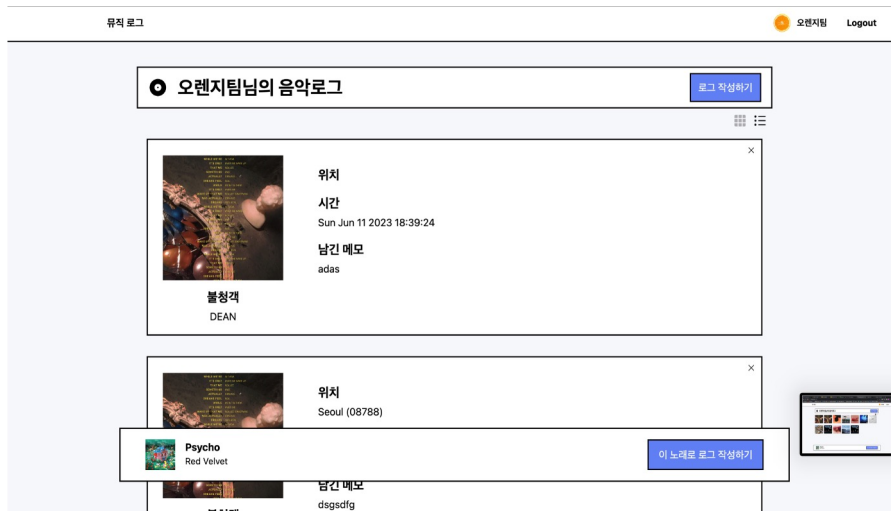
뮤직 로그

오렌지팀 Logout

오렌지팀님의 음악로그

로그 작성하기

위치

시간

Sun Jun 11 2023 18:39:24

남긴 메모

adas

불청객

DEAN

위치

Seoul (08788)

Psycho

Red Velvet

이 노래로 로그 작성하기

남긴 메모

dsgsdfg